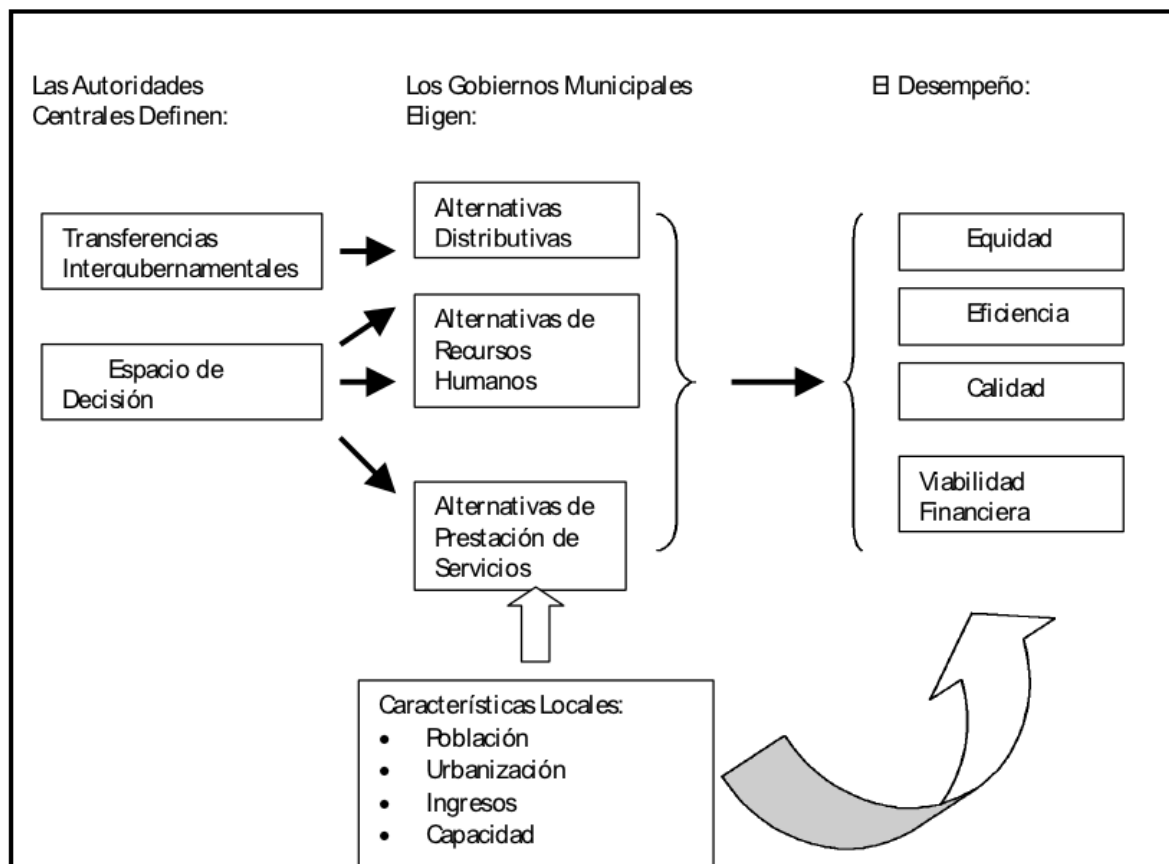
Las Autoridades Centrales Definen:

Los Gobiernos Municipales Eligen:

El Desempeño:

Transferencias Intergubernamentales

Espacio de Decisión

Alternativas Distributivas

Alternativas de Recursos Humanos

Alternativas de Prestación de Servicios

Equidad

Eficiencia

Calidad

Viabilidad Financiera

Características Locales:
- Población
- Urbanización
- Ingresos
- Capacidad